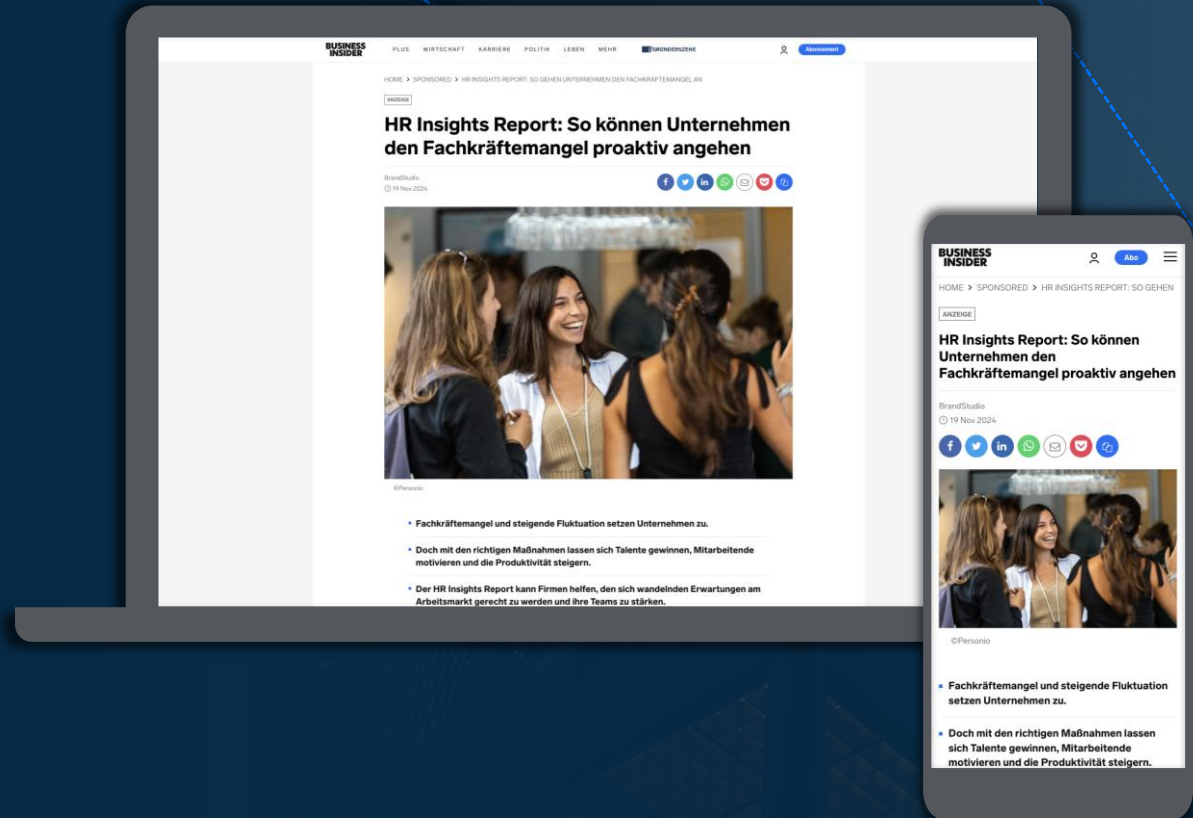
BUSINESS INSIDER PLUS WIRTSCHAFT KARRIERE POLITIK LEBEN MEHR GRÜNDERSZENE Abonnement

HOME > SPONSORED > HR INSIGHTS REPORT: SO GEHEN UNTERNEHMEN DEN FACHKRÄFTEMANGEL AN

ANZEIGE

HR Insights Report: So können Unternehmen den Fachkräftemangel proaktiv angehen

BrandStudio
19 Nov 2024

©Personio

• Fachkräftemangel und steigende Fluktuation setzen Unternehmen zu.

• Doch mit den richtigen Maßnahmen lassen sich Talente gewinnen, Mitarbeitende motivieren und die Produktivität steigern.

• Der HR Insights Report kann Firmen helfen, den sich wandelnden Erwartungen am Arbeitsmarkt gerecht zu werden und ihre Teams zu stärken.

BUSINESS INSIDER Abo

HOME > SPONSORED > HR INSIGHTS REPORT: SO GEHEN

ANZEIGE

HR Insights Report: So können Unternehmen den Fachkräftemangel proaktiv angehen

BrandStudio
19 Nov 2024

©Personio

• Fachkräftemangel und steigende Fluktuation setzen Unternehmen zu.

• Doch mit den richtigen Maßnahmen lassen sich Talente gewinnen, Mitarbeitende motivieren und die Produktivität steigern.